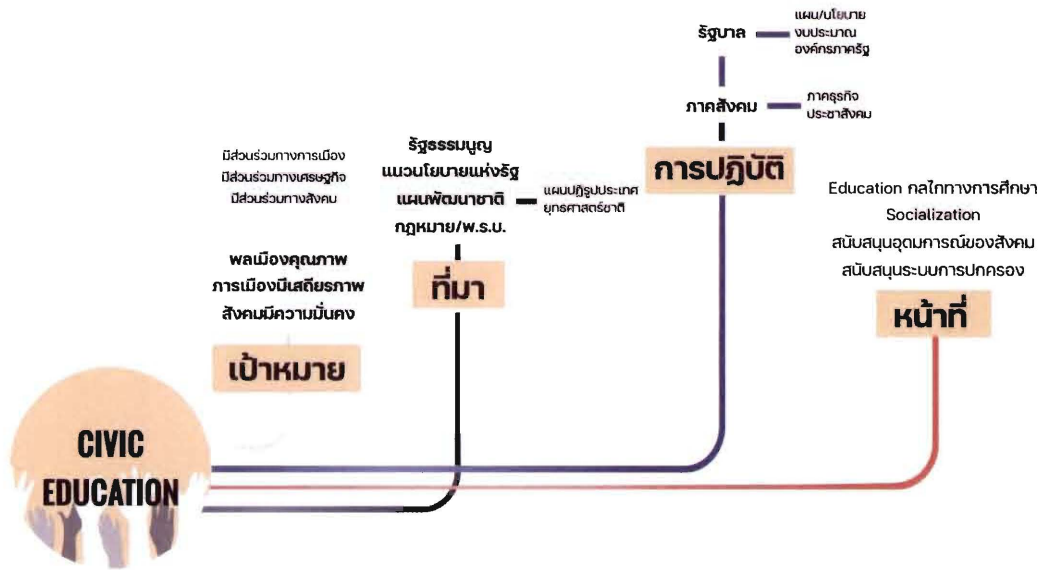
รัฐบาล
แผน/นโยบาย
งบประมาณ
องค์กรภาครัฐ

ภาคสังคม
ภาคธุรกิจ
ประชาสังคม

การปฏิบัติ

มีส่วนร่วมทางการเมือง
มีส่วนร่วมทางเศรษฐกิจ
มีส่วนร่วมทางสังคม

พลเมืองคุณภาพ
การเมืองมีเสถียรภาพ
สังคมมีความมั่นคง

เป้าหมาย

รัฐธรรมนูญ
แนวนโยบายแห่งรัฐ
แผนพัฒนาชาติ
กฎหมาย/พ.ร.บ.

แผนปฏิรูปประเทศ
ยุทธศาสตร์ชาติ

ที่มา

Education กลไกทางการศึกษา
Socialization
สนับสนุนอุดมการณ์ของสังคม
สนับสนุนระบบการปกครอง

หน้าที่

CIVIC
EDUCATION